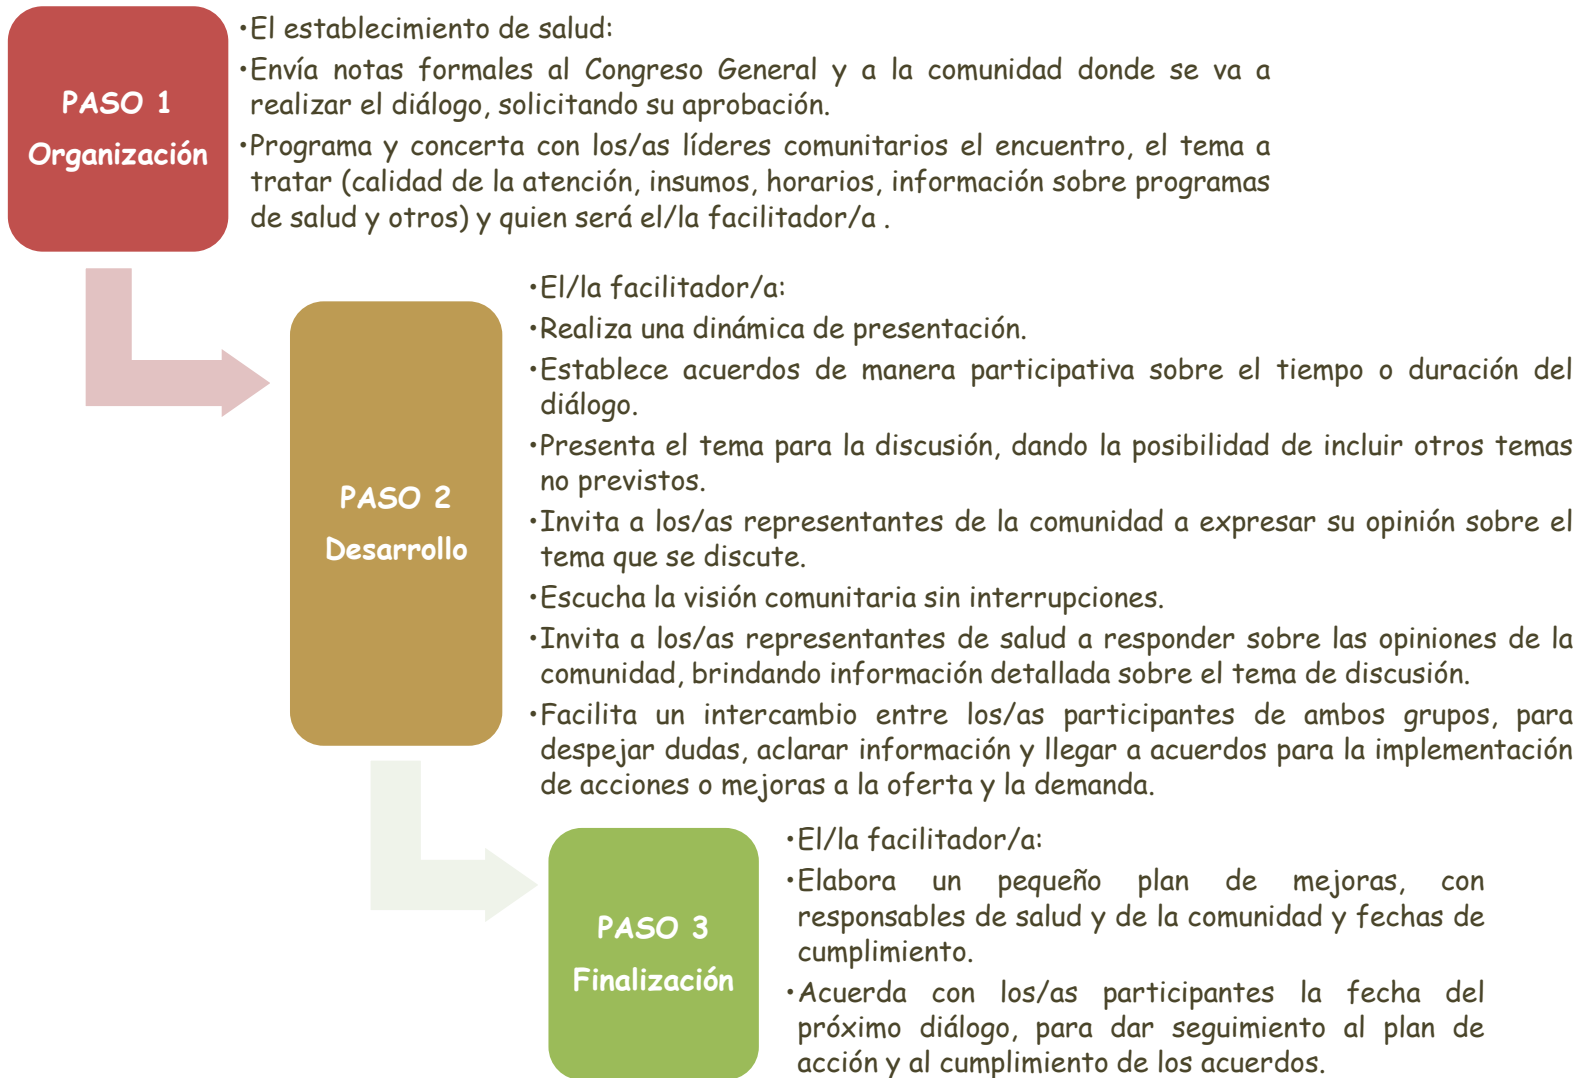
PASO 1
Organización

•El establecimiento de salud:
•Envía notas formales al Congreso General y a la comunidad donde se va a realizar el diálogo, solicitando su aprobación.
•Programa y concerta con los/as líderes comunitarios el encuentro, el tema a tratar (calidad de la atención, insumos, horarios, información sobre programas de salud y otros) y quien será el/la facilitador/a .

PASO 2
Desarrollo

•El/la facilitador/a:
•Realiza una dinámica de presentación.
•Establece acuerdos de manera participativa sobre el tiempo o duración del diálogo.
•Presenta el tema para la discusión, dando la posibilidad de incluir otros temas no previstos.
•Invita a los/as representantes de la comunidad a expresar su opinión sobre el tema que se discute.
•Escucha la visión comunitaria sin interrupciones.
•Invita a los/as representantes de salud a responder sobre las opiniones de la comunidad, brindando información detallada sobre el tema de discusión.
•Facilita un intercambio entre los/as participantes de ambos grupos, para despejar dudas, aclarar información y llegar a acuerdos para la implementación de acciones o mejoras a la oferta y la demanda.

PASO 3
Finalización

•El/la facilitador/a:
•Elabora un pequeño plan de mejoras, con responsables de salud y de la comunidad y fechas de cumplimiento.
•Acuerda con los/as participantes la fecha del próximo diálogo, para dar seguimiento al plan de acción y al cumplimiento de los acuerdos.